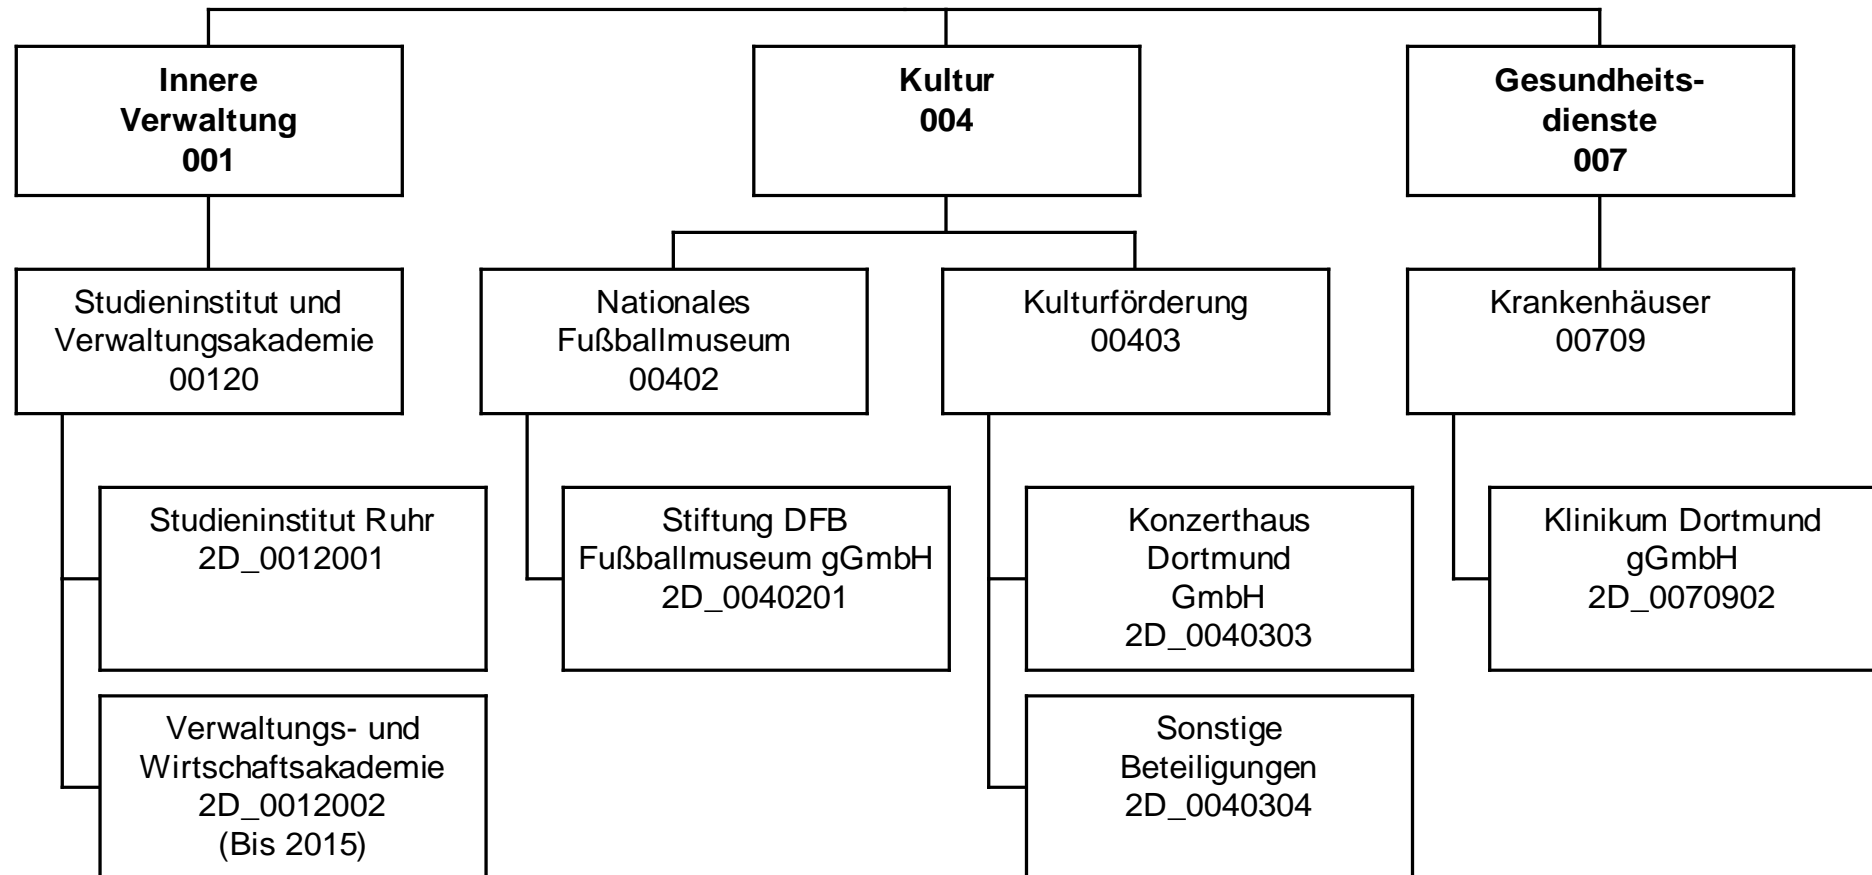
**Innere Verwaltung 001**

Studieninstitut und Verwaltungsakademie 00120

Studieninstitut Ruhr 2D_0012001

Verwaltungs- und Wirtschaftsakademie 2D_0012002 (Bis 2015)

**Kultur 004**

Nationales Fußballmuseum 00402

Stiftung DFB Fußballmuseum gGmbH 2D_0040201

Kulturförderung 00403

Konzerthaus Dortmund GmbH 2D_0040303

Sonstige Beteiligungen 2D_0040304

**Gesundheitsdienste 007**

Krankenhäuser 00709

Klinikum Dortmund gGmbH 2D_0070902